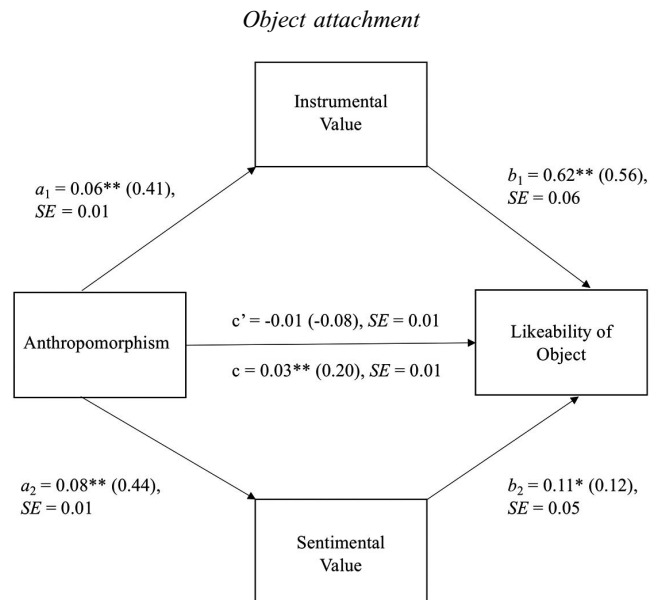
*Object attachment*

Instrumental Value

$a_1$ = 0.06** (0.41), *SE* = 0.01

$b_1$ = 0.62** (0.56), *SE* = 0.06

Anthropomorphism

c' = -0.01 (-0.08), *SE* = 0.01

c = 0.03** (0.20), *SE* = 0.01

Likeability of Object

$a_2$ = 0.08** (0.44), *SE* = 0.01

$b_2$ = 0.11* (0.12), *SE* = 0.05

Sentimental Value